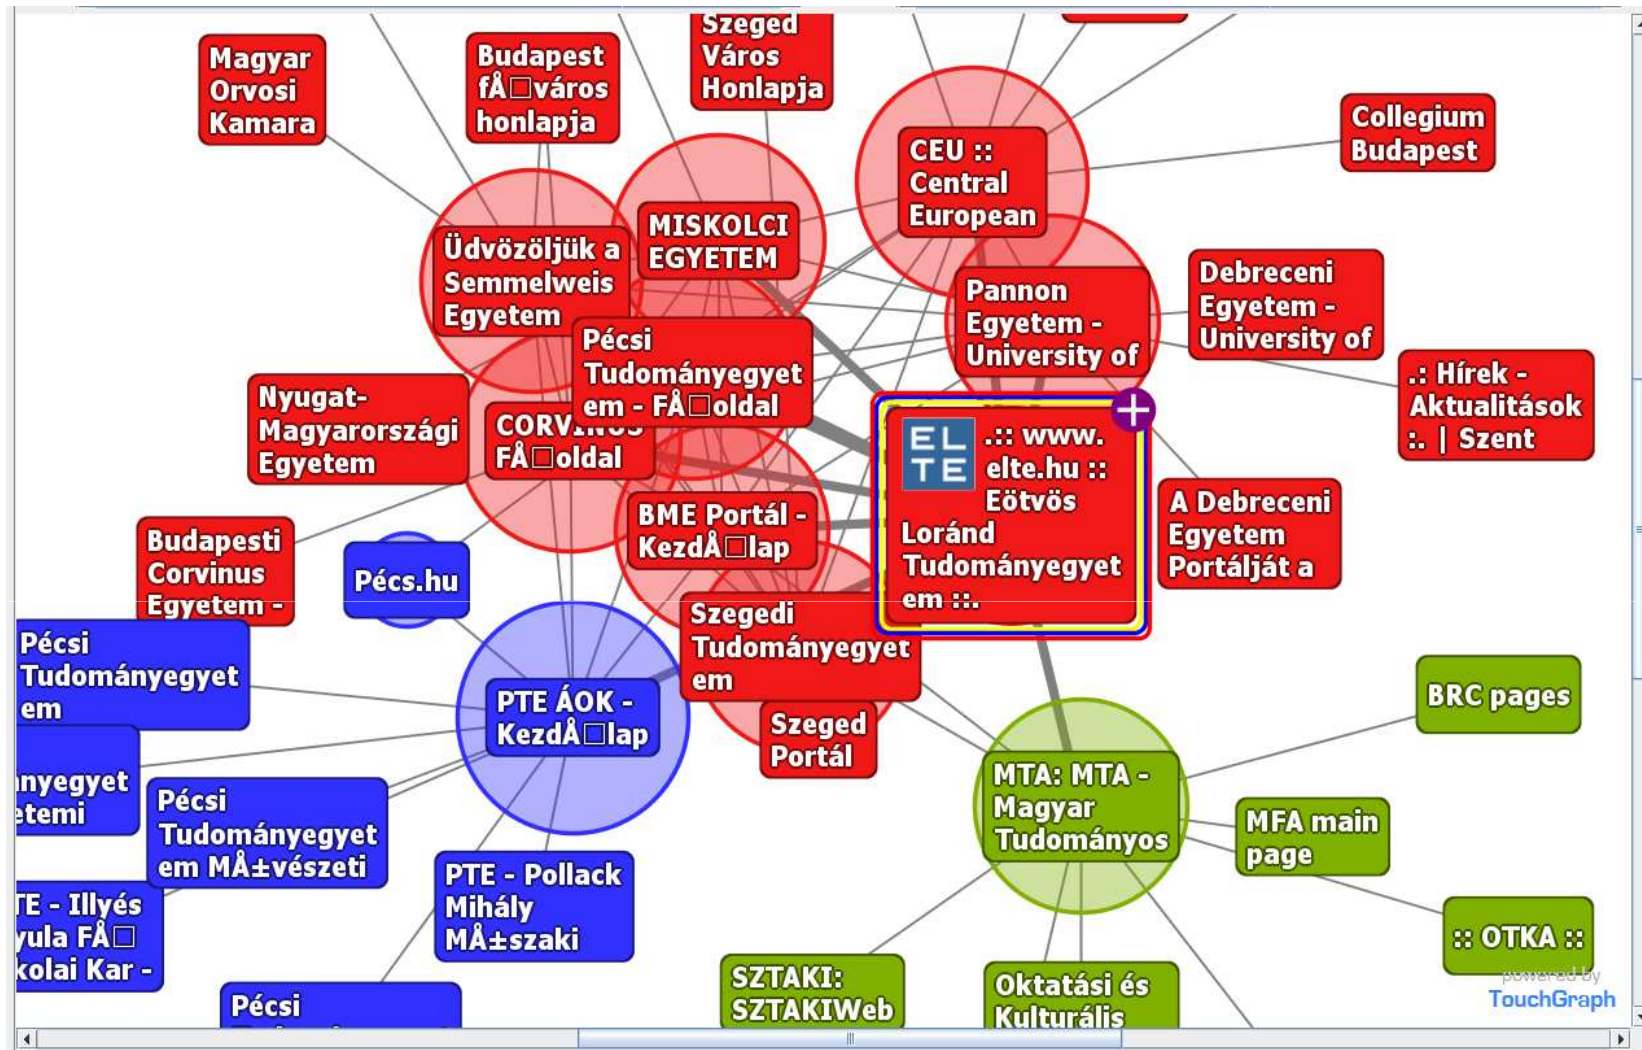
Magyar Orvosi Kamara

Budapest fÅ□város honlapja

Szeged Város Honlapja

CEU :: Central European

Collegium Budapest

Üdvözöljük a Semmelweis Egyetem

MISKOLCI EGYETEM

Pannon Egyetem - University of

Debreceni Egyetem - University of

Pécsi Tudományegyetem - FÅ□oldal

.: Hírek - Aktualitások :. | Szent

Nyugat-Magyarországi Egyetem

CORVINUS FÅ□oldal

ELTE .:: www. elte.hu :: Eötvös Loránd Tudományegyetem ::.

A Debreceni Egyetem Portálját a

BME Portál - KezdÅ□lap

Budapesti Corvinus Egyetem -

Pécs.hu

Pécsi Tudományegyetem

Szegedi Tudományegyetem

PTE ÁOK - KezdÅ□lap

Szeged Portál

BRC pages

nyegyet etemi

Pécsi Tudományegyetem MÅ±vészeti

MTA: MTA - Magyar Tudományos

MFA main page

TE - Illyés yula FÅ□ kolai Kar -

PTE - Pollack Mihály MÅ±szaki

:: OTKA ::

SZTAKI: SZTAKIWeb

Oktatási és Kulturális

Pécsi

powered by TouchGraph